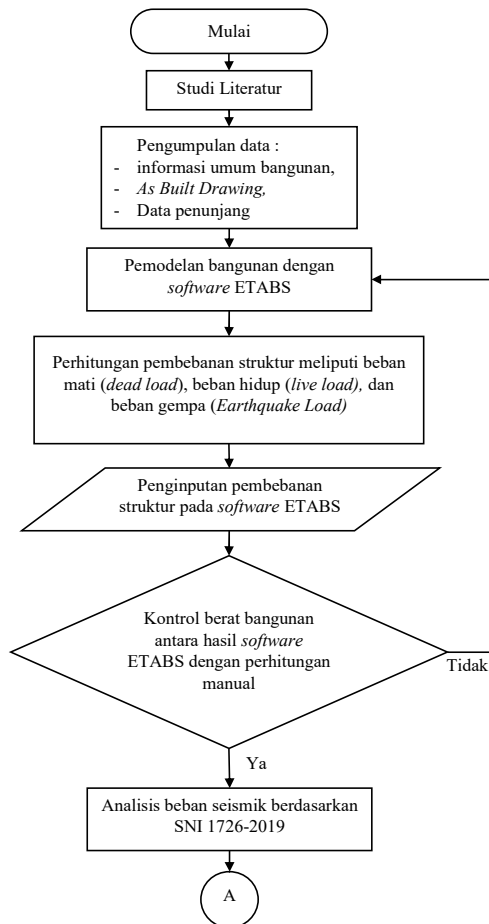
Mulai

Studi Literatur

Pengumpulan data :
- informasi umum bangunan,
- As Built Drawing,
- Data penunjang

Pemodelan bangunan dengan software ETABS

Perhitungan pembebanan struktur meliputi beban mati (dead load), beban hidup (live load), dan beban gempa (Earthquake Load)

Penginputan pembebanan struktur pada software ETABS

Kontrol berat bangunan antara hasil software ETABS dengan perhitungan manual

Tidak

Ya

Analisis beban seismik berdasarkan SNI 1726-2019

A